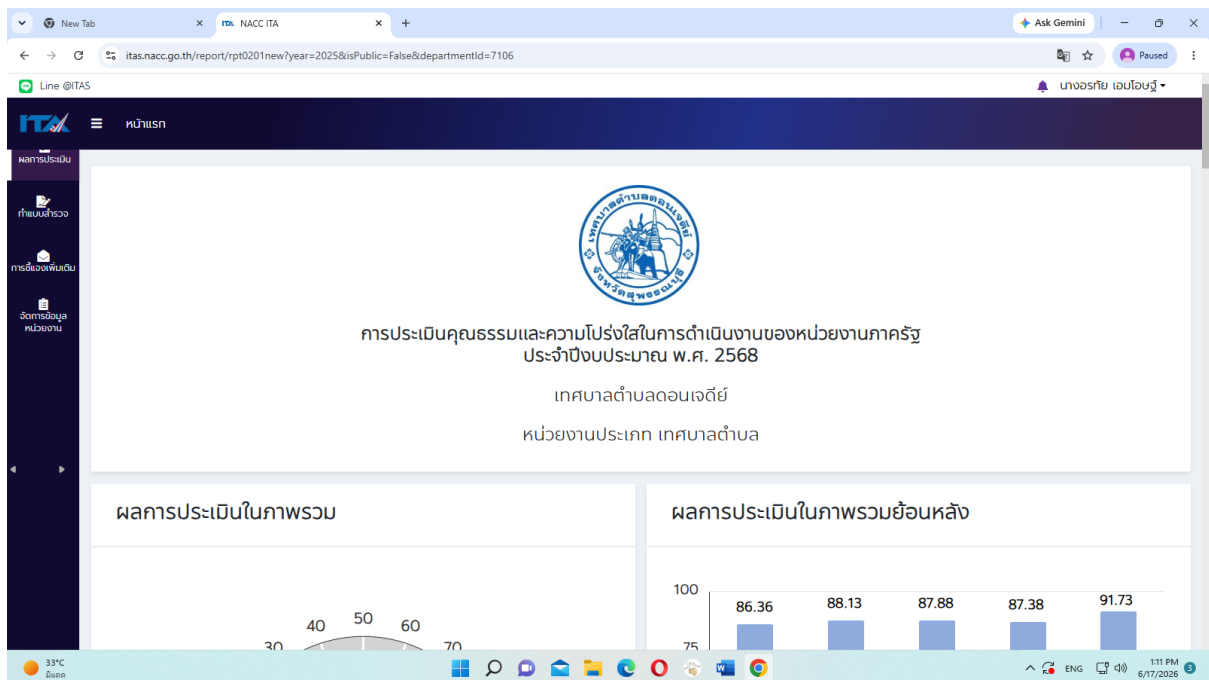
New Tab
NACC ITA
Ask Gemini
itas.nacc.go.th/report/rpt0201new?year=2025&isPublic=False&departmentId=7106
Paused
Line @ITAS
นางอรทัย เอมโอษฐ์

ITA หน้าแรก

ผลการประเมิน
ทำแบบสำรวจ
การชี้แจงเพิ่มเติม
จัดการข้อมูลหน่วยงาน

เทศบาลตำบลดอนเจดีย์ จังหวัดสุพรรณบุรี

การประเมินคุณธรรมและความโปร่งใสในการดำเนินงานของหน่วยงานภาครัฐ
ประจำปีงบประมาณ พ.ศ. 2568

เทศบาลตำบลดอนเจดีย์

หน่วยงานประเภท เทศบาลตำบล

ผลการประเมินในภาพรวม

40 50 60
30 70

ผลการประเมินในภาพรวมย้อนหลัง

100
75
86.36 88.13 87.88 87.38 91.73

33°C
มีแดด
ENG
1:11 PM
6/17/2026
3